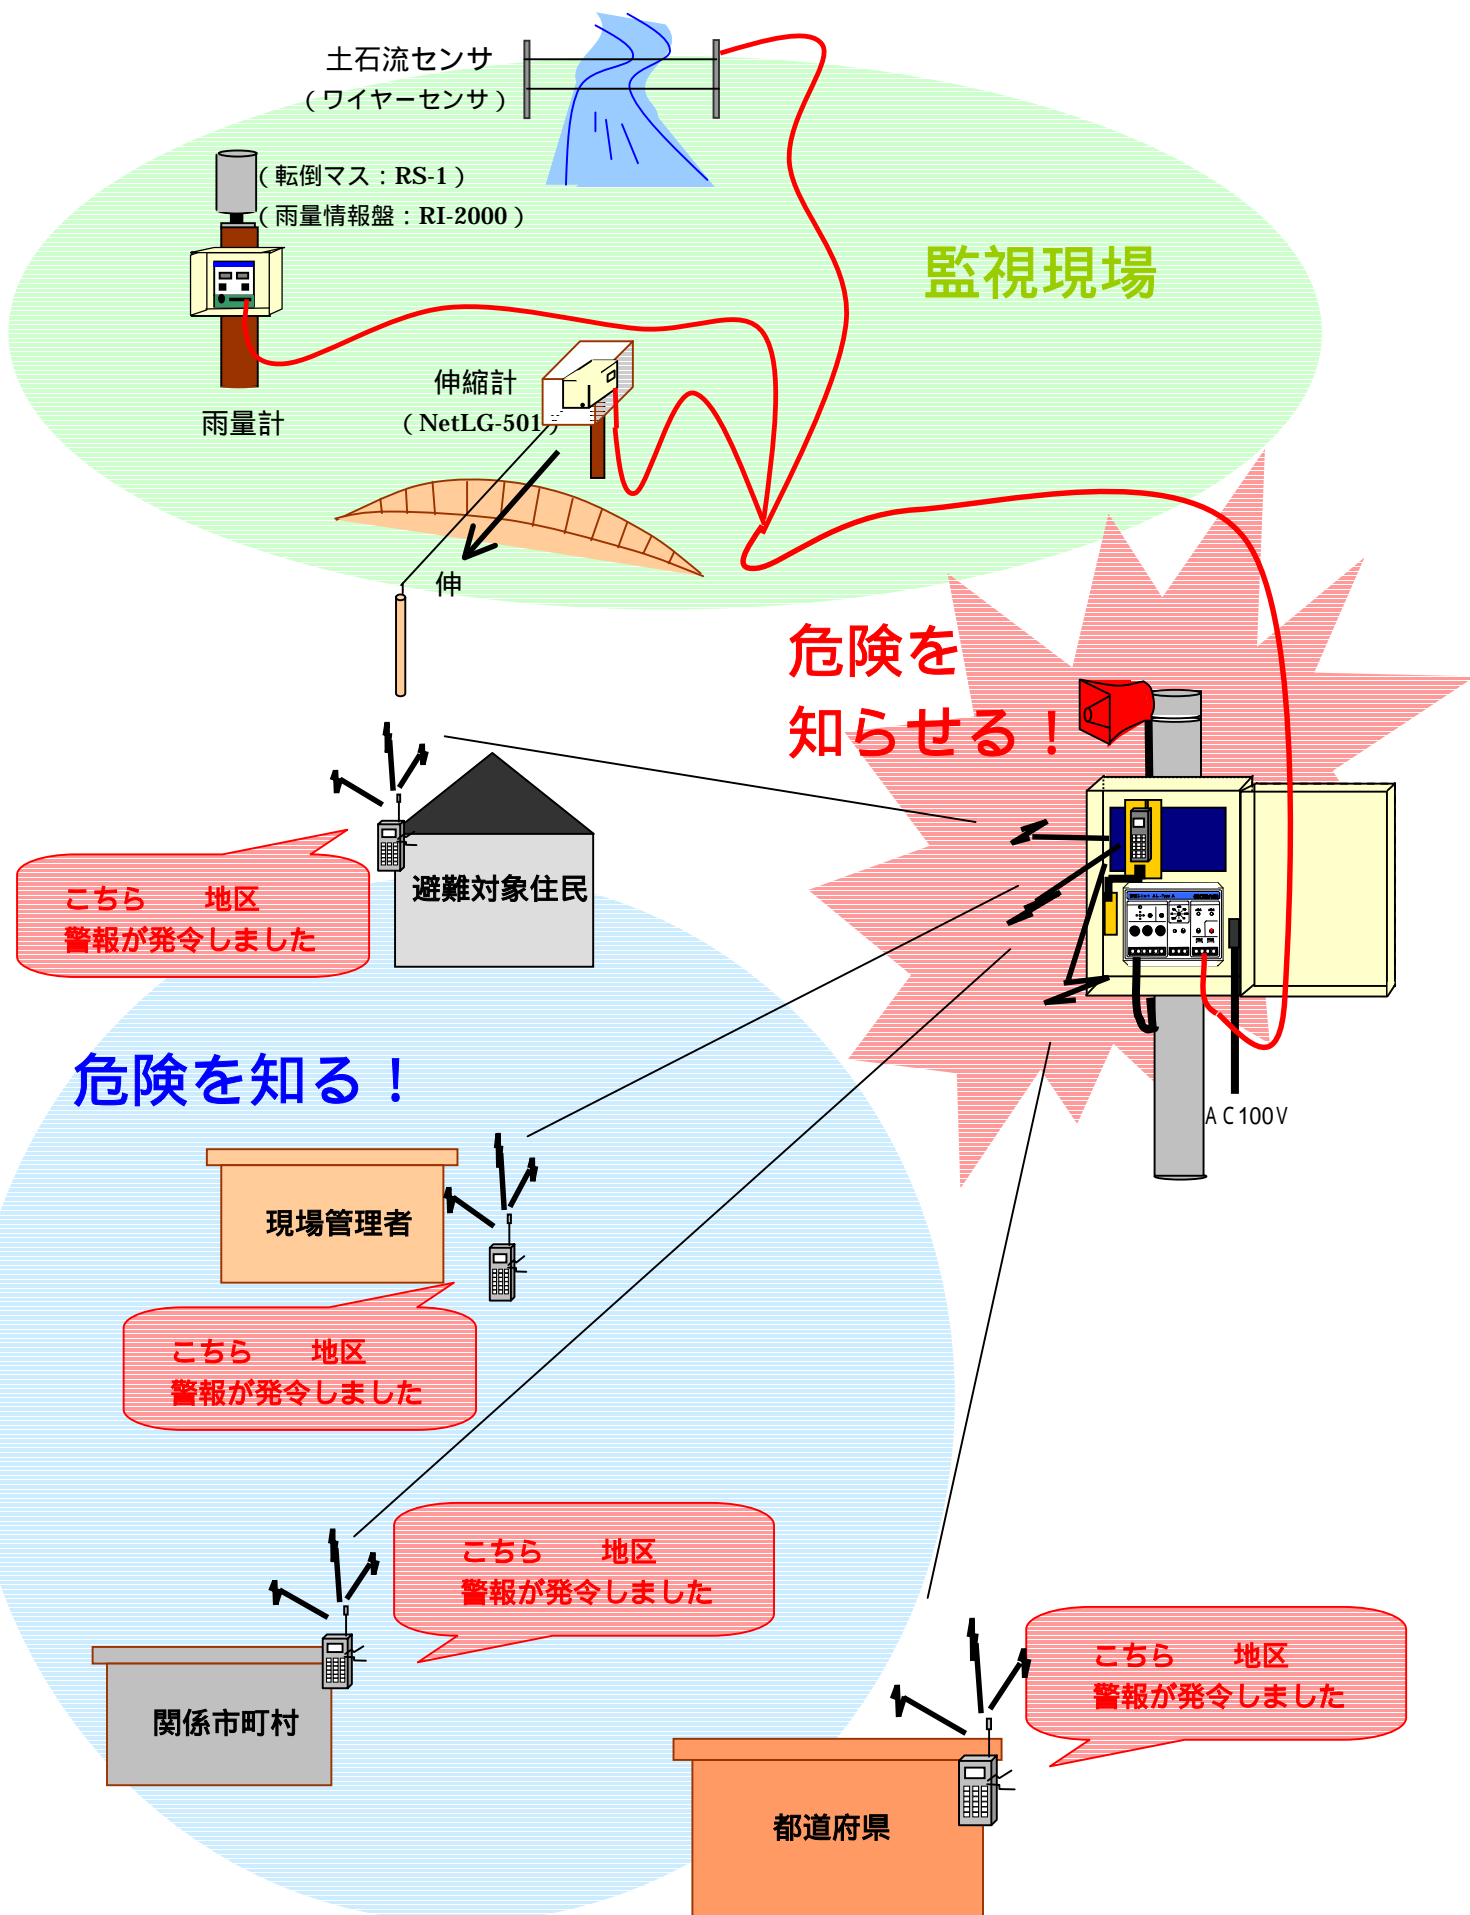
土石流センサ
（ワイヤーセンサ）

（転倒マス：RS-1）
（雨量情報盤：RI-2000）

監視現場

雨量計

伸縮計
（NetLG-501）

伸

危険を
知らせる！

避難対象住民

こちら　　地区
警報が発令しました

危険を知る！

AC100V

現場管理者

こちら　　地区
警報が発令しました

こちら　　地区
警報が発令しました

関係市町村

こちら　　地区
警報が発令しました

都道府県